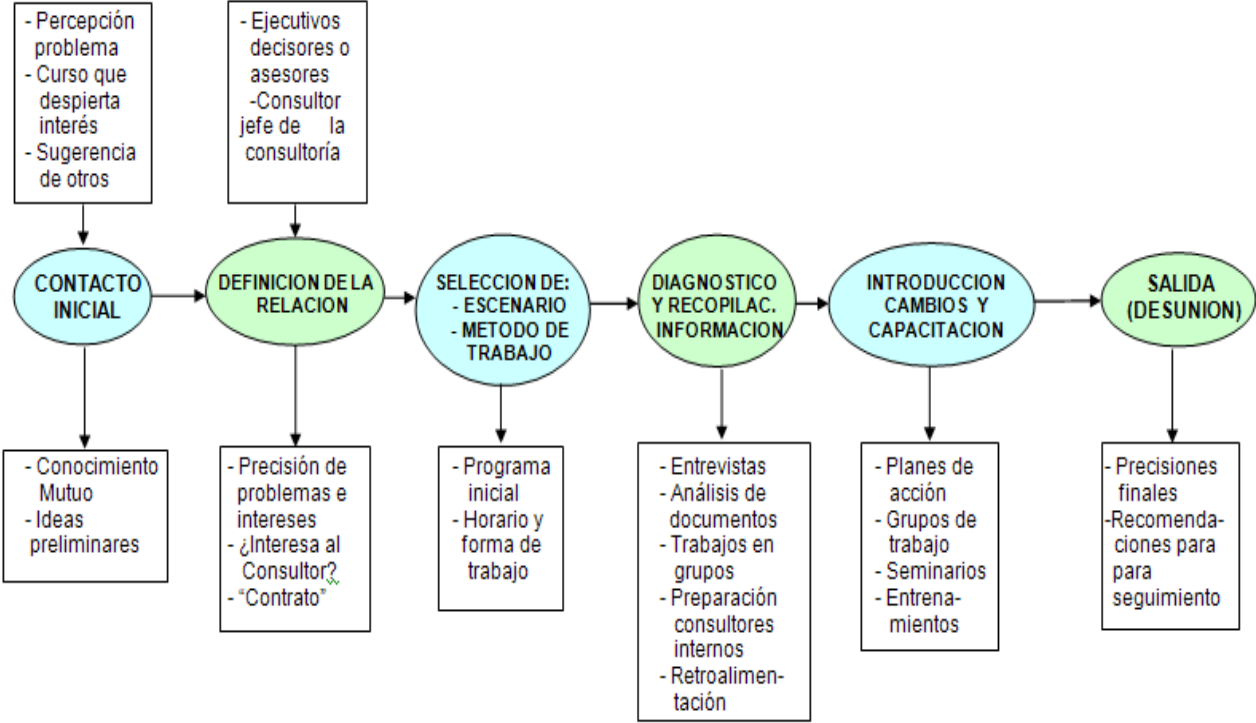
- Percepción problema
- Curso que despierta interés
- Sugerencia de otros

- Ejecutivos decisores o asesores
-Consultor jefe de la consultoría

CONTACTO INICIAL

DEFINICION DE LA RELACION

SELECCION DE:
- ESCENARIO
- METODO DE TRABAJO

DIAGNOSTICO Y RECOPILAC. INFORMACION

INTRODUCCION CAMBIOS Y CAPACITACION

SALIDA (DESUNION)

- Conocimiento Mutuo
- Ideas preliminares

- Precisión de problemas e intereses
- ¿Interesa al Consultor?
- "Contrato"

- Programa inicial
- Horario y forma de trabajo

- Entrevistas
- Análisis de documentos
- Trabajos en grupos
- Preparación consultores internos
- Retroalimentación

- Planes de acción
- Grupos de trabajo
- Seminarios
- Entrenamientos

- Precisiones finales
-Recomendaciones para para seguimiento